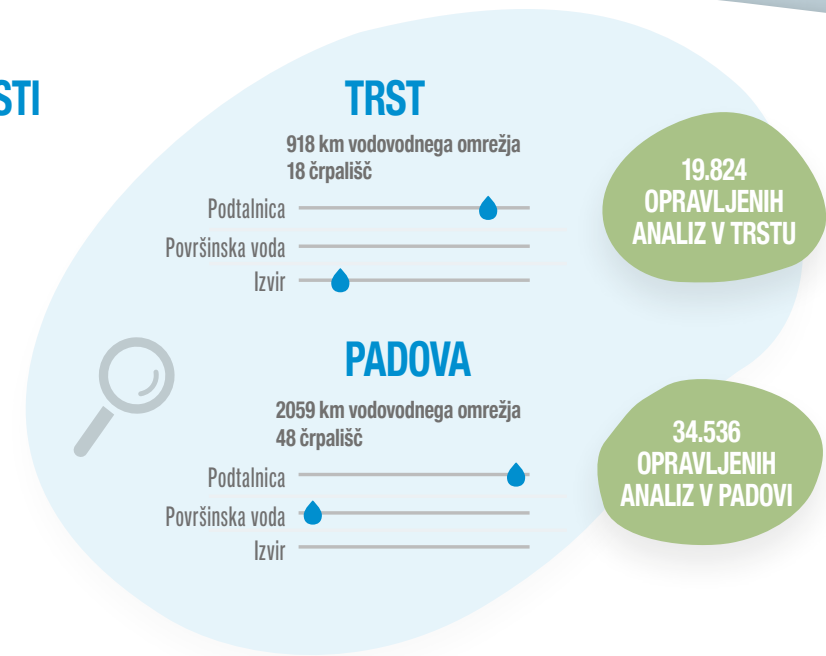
STI

TRST

918 km vodovodnega omrežja
18 črpališč

Podtalnica
Površinska voda
Izvir

19.824 OPRAVLJENIH ANALIZ V TRSTU

PADOVA

2059 km vodovodnega omrežja
48 črpališč

Podtalnica
Površinska voda
Izvir

34.536 OPRAVLJENIH ANALIZ V PADOVI